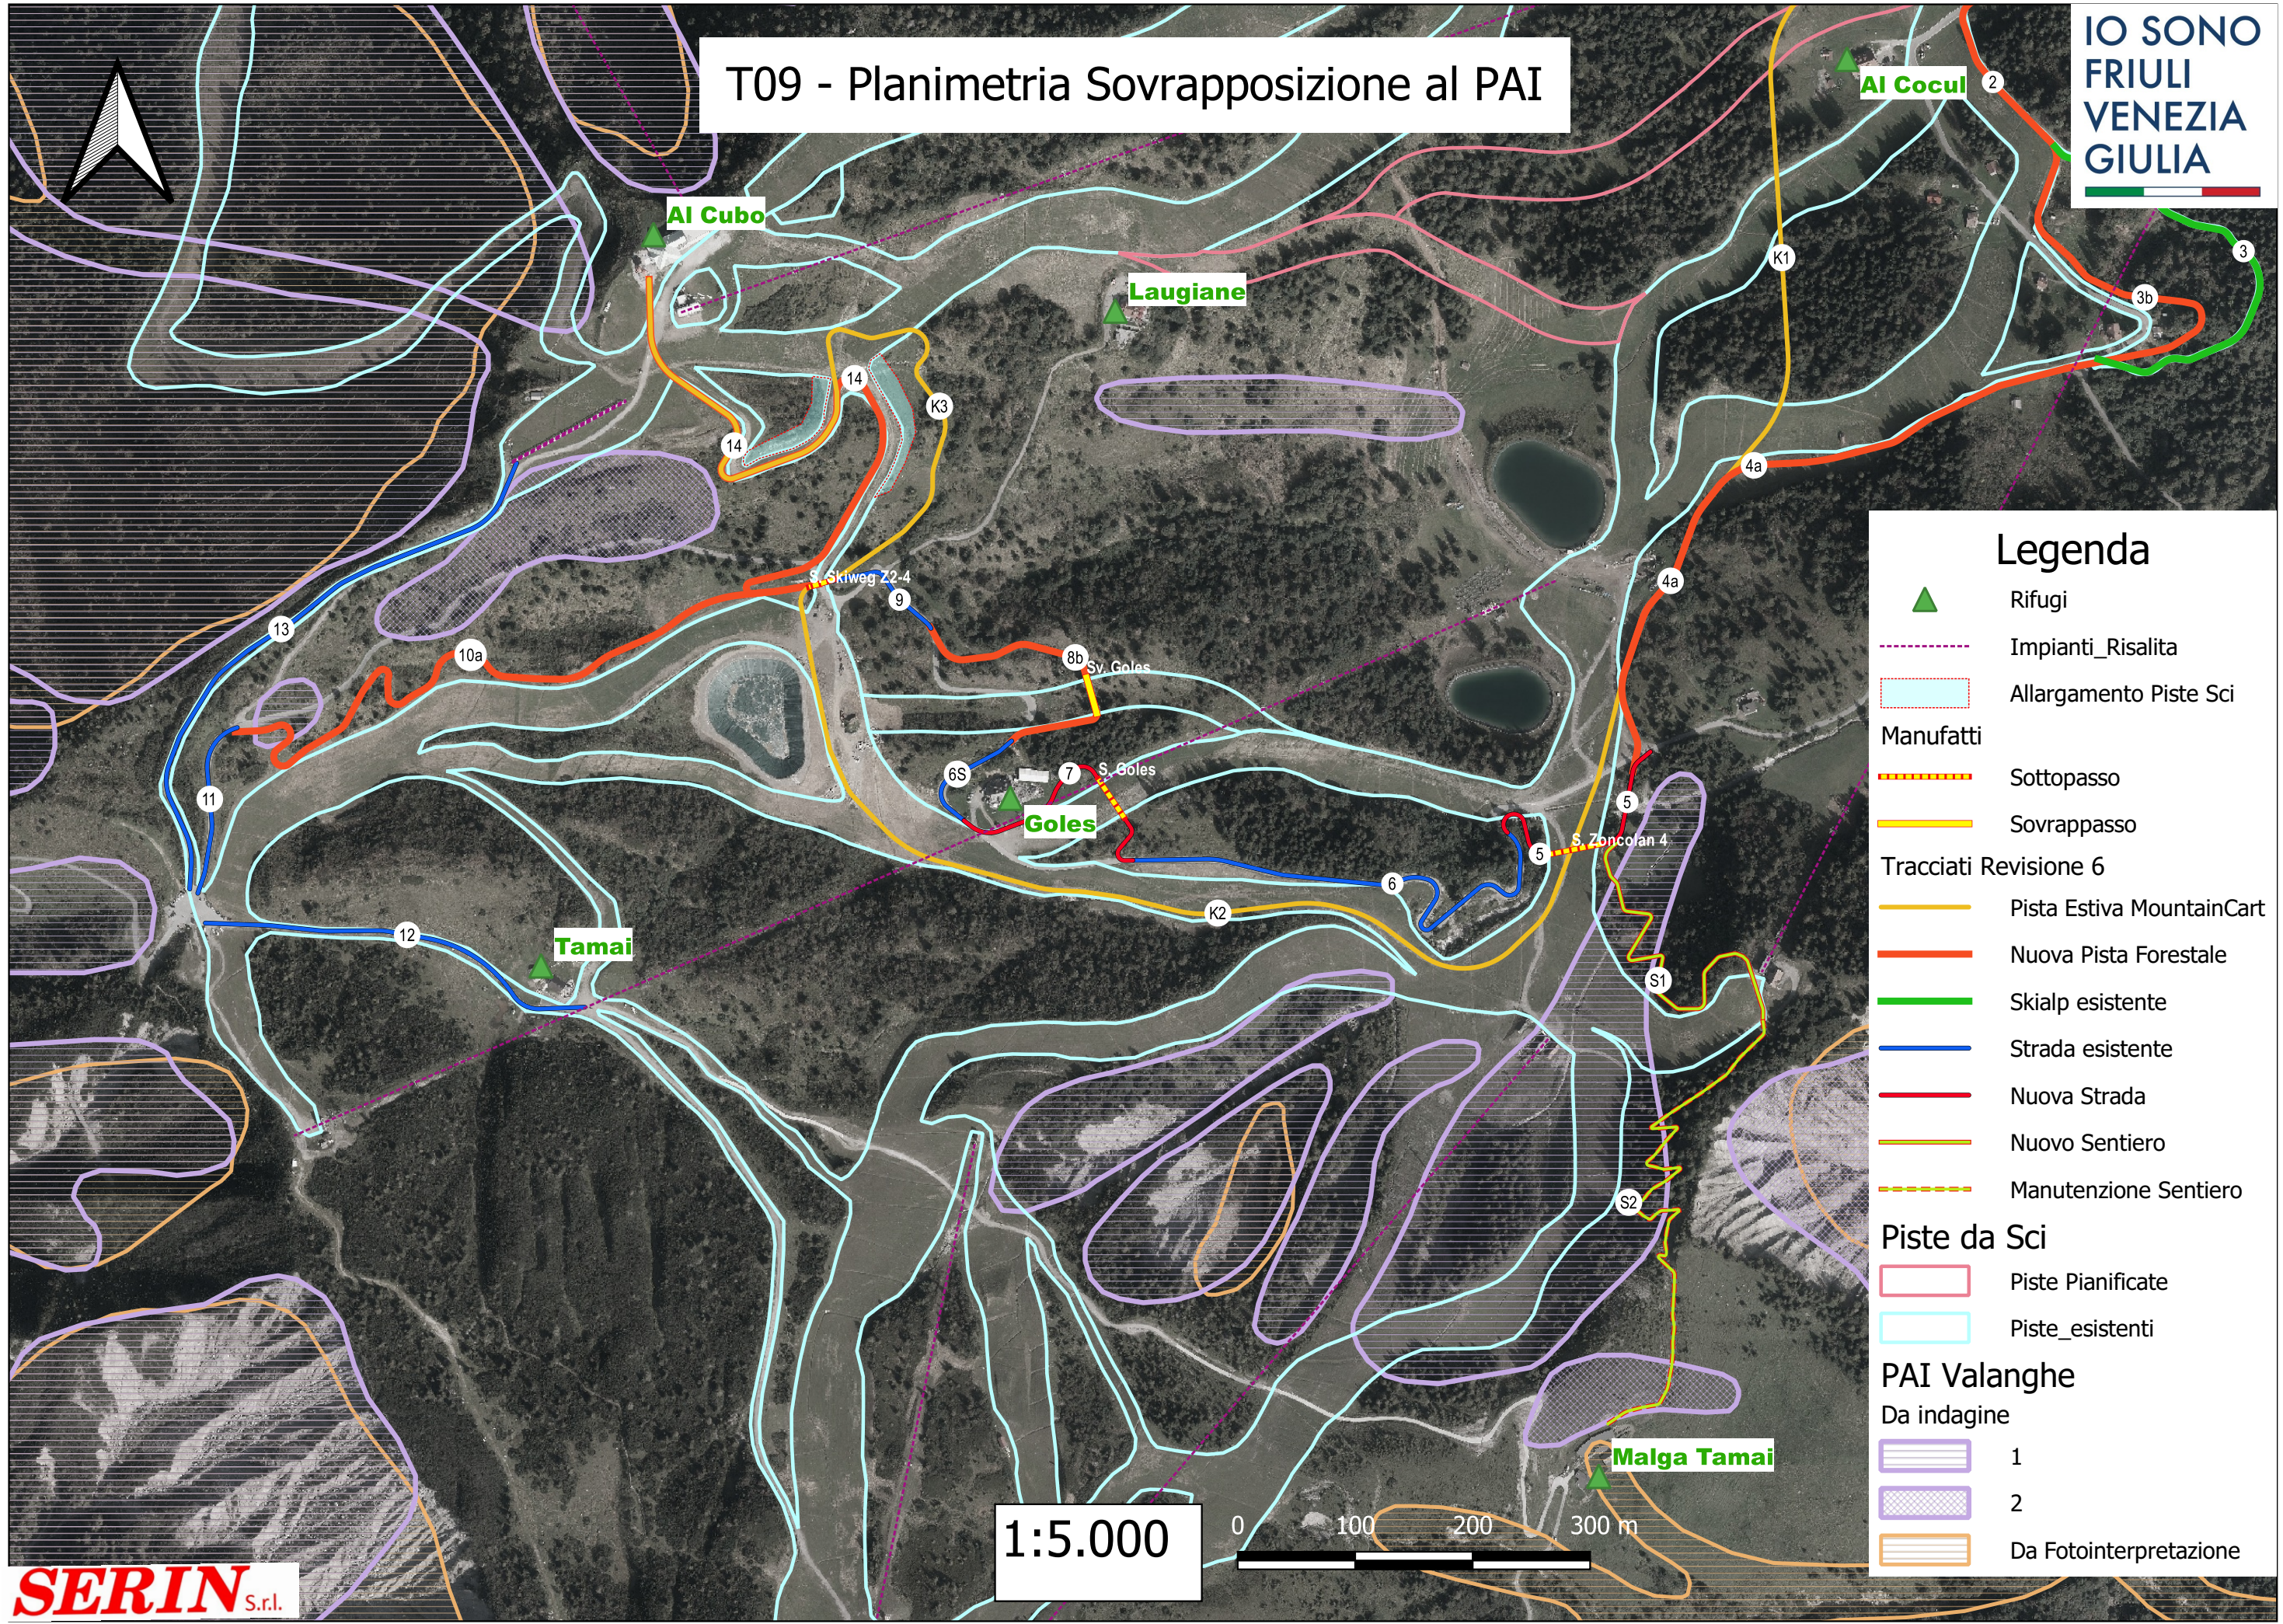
T09 - Planimetria Sovrapposizione al PAI

IO SONO FRIULI VENEZIA GIULIA

Al Cocul
2
3
3b
K1
4a
4a
Al Cubo
Laugiane
14
14
K3
S. Skiweg Z2-4
9
13
10a
8b
Sv. Goles
11
6S
7
S. Goles
Goles
5
5
S. Zoncolan 4
6
K2
12
Tamai
S1
S2
Malga Tamai

Legenda
Rifugi
Impianti_Risalita
Allargamento Piste Sci
Manufatti
Sottopasso
Sovrappasso
Tracciati Revisione 6
Pista Estiva MountainCart
Nuova Pista Forestale
Skialp esistente
Strada esistente
Nuova Strada
Nuovo Sentiero
Manutenzione Sentiero
Piste da Sci
Piste Pianificate
Piste_esistenti
PAI Valanghe
Da indagine
1
2
Da Fotointerpretazione

1:5.000
0 100 200 300 m

SERIN S.r.l.